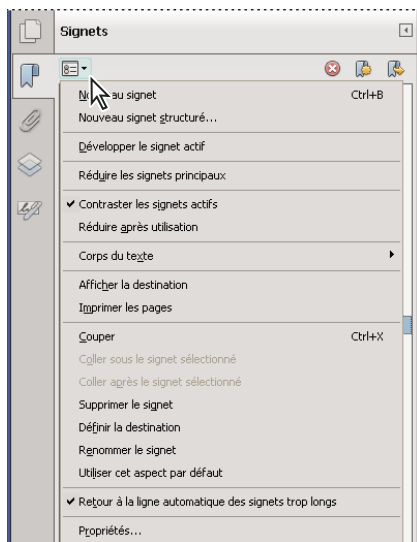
Signets

No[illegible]au signet Ctrl+B
Nouveau signet structuré...
Développer le signet actif
Réduire les signets principaux
✔ Contraster les signets actifs
Réduire après utilisation
Corps du texte
Afficher la destination
Imprimer les pages
Couper Ctrl+X
Coller sous le signet sélectionné
Coller après le signet sélectionné
Supprimer le signet
Définir la destination
Renommer le signet
Utiliser cet aspect par défaut
✔ Retour à la ligne automatique des signets trop longs
Propriétés...